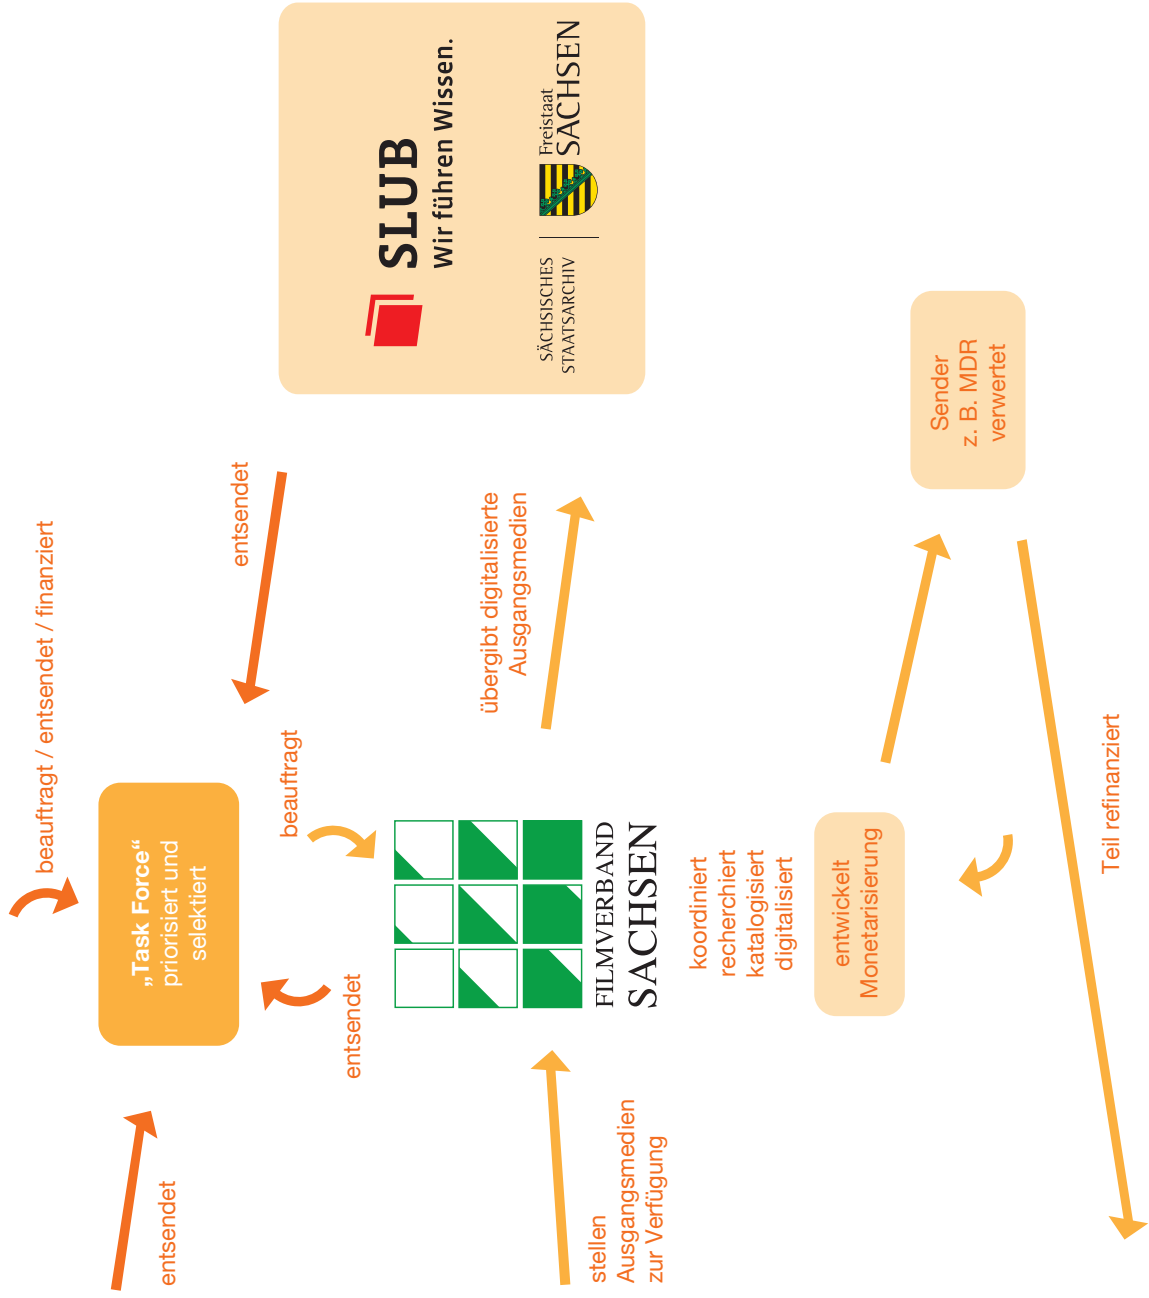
SLUB
Wir führen Wissen.

SÄCHSISCHES STAATSARCHIV

Freistaat SACHSEN

entsendet

übergibt digitalisierte Ausgangsmedien

Sender z. B. MDR verwertet

beauftragt / entsendet / finanziert

beauftragt

„Task Force“ priorisiert und selektiert

entsendet

FILMVERBAND SACHSEN

koordiniert recherchiert katalogisiert digitalisiert

entwickelt Monetarisierung

Teil refinanziert

entsendet

stellen Ausgangsmedien zur Verfügung